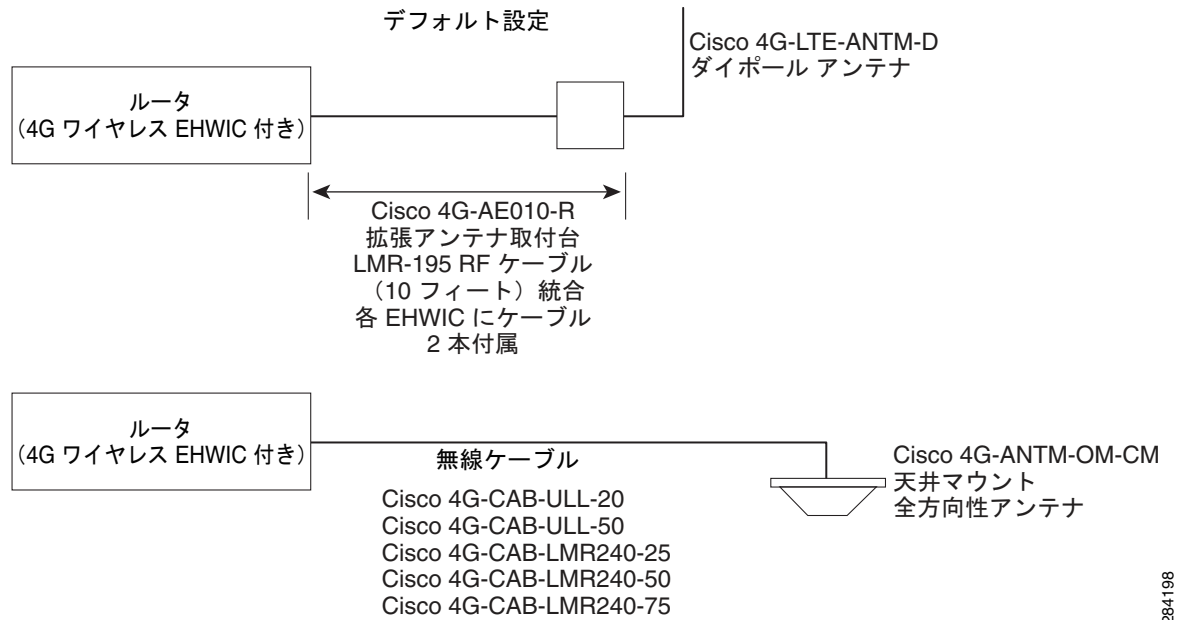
デフォルト設定

Cisco 4G-LTE-ANTM-D
ダイポール アンテナ

ルータ
（4G ワイヤレス EHWIC 付き）

Cisco 4G-AE010-R
拡張アンテナ取付台
LMR-195 RF ケーブル
（10 フィート）統合
各 EHWIC にケーブル
2 本付属

ルータ
（4G ワイヤレス EHWIC 付き）

無線ケーブル

Cisco 4G-CAB-ULL-20
Cisco 4G-CAB-ULL-50
Cisco 4G-CAB-LMR240-25
Cisco 4G-CAB-LMR240-50
Cisco 4G-CAB-LMR240-75

Cisco 4G-ANTM-OM-CM
天井マウント
全方向性アンテナ

284198